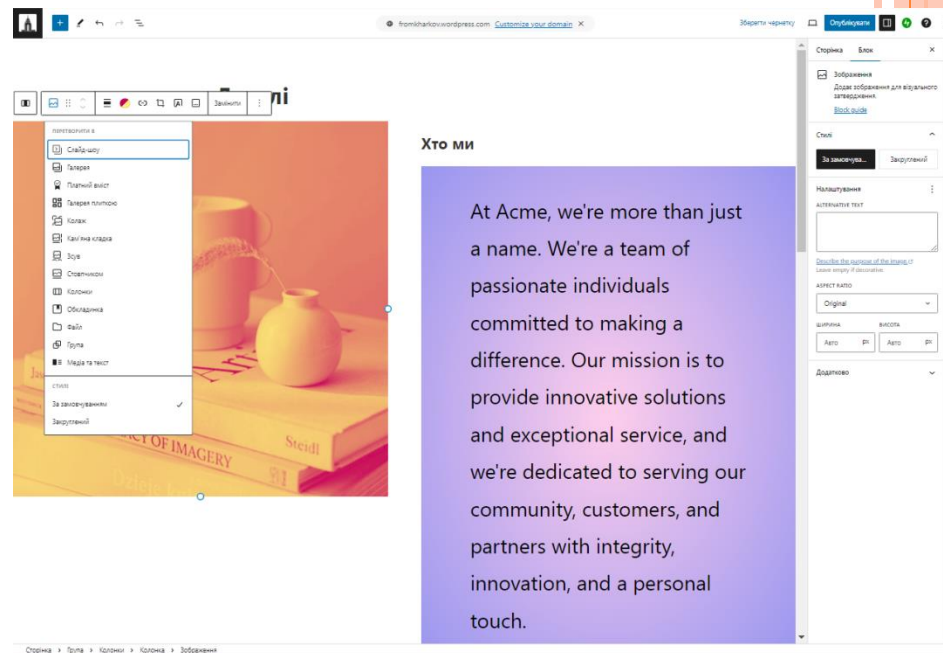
fromkharkov.wordpress.com Customize your domain ×

Зберегти чернетку Опублікувати

Замінити

ПЕРЕТВОРИТИ В
Слайд-шоу
Галерея
Платний вміст
Галерея плиткою
Колаж
Кам'яна кладка
Зсув
Стовпчиком
Колонки
Обкладинка
Файл
Група
Медіа та текст

СТИЛІ
За замовчуванням ✓
Закруглений

Хто ми

At Acme, we're more than just a name. We're a team of passionate individuals committed to making a difference. Our mission is to provide innovative solutions and exceptional service, and we're dedicated to serving our community, customers, and partners with integrity, innovation, and a personal touch.

Сторінка Блок ×

Зображення
Додає зображення для візуального затвердження.
Block guide

Стилі
За замовчува... Закруглений

Налаштування
ALTERNATIVE TEXT

Describe the purpose of the image
Leave empty if decorative.

ASPECT RATIO
Original

ШИРИНА ВИСОТА
Авто Авто

Додатково

Сторінка › Група › Колонки › Колонка › Зображення